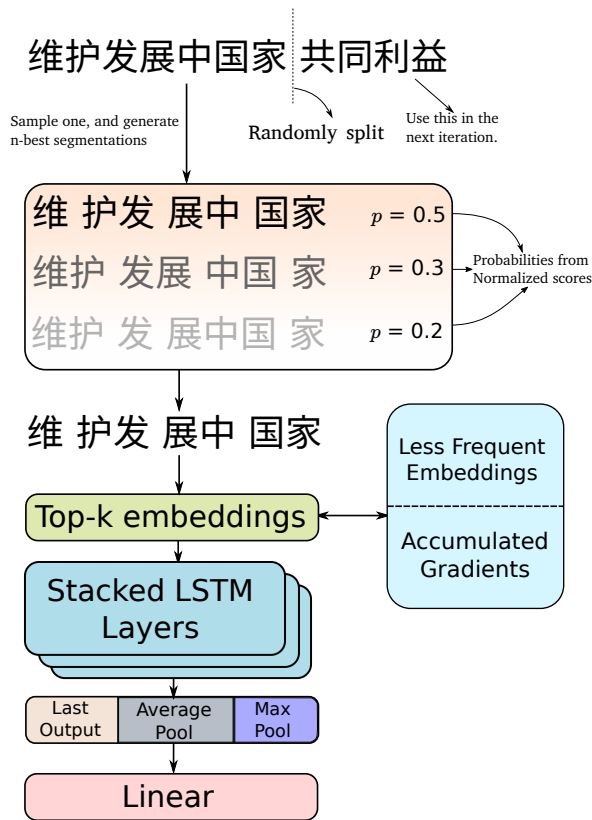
维护发展中国家 共同利益

Sample one, and generate n-best segmentations

Randomly split

Use this in the next iteration.

维 护发 展中 国家 $p = 0.5$

维护 发展 中国 家 $p = 0.3$

维护 发 展中国 家 $p = 0.2$

Probabilities from Normalized scores

维 护发 展中 国家

Less Frequent Embeddings

Accumulated Gradients

Top-k embeddings

Stacked LSTM Layers

Last Output

Average Pool

Max Pool

Linear